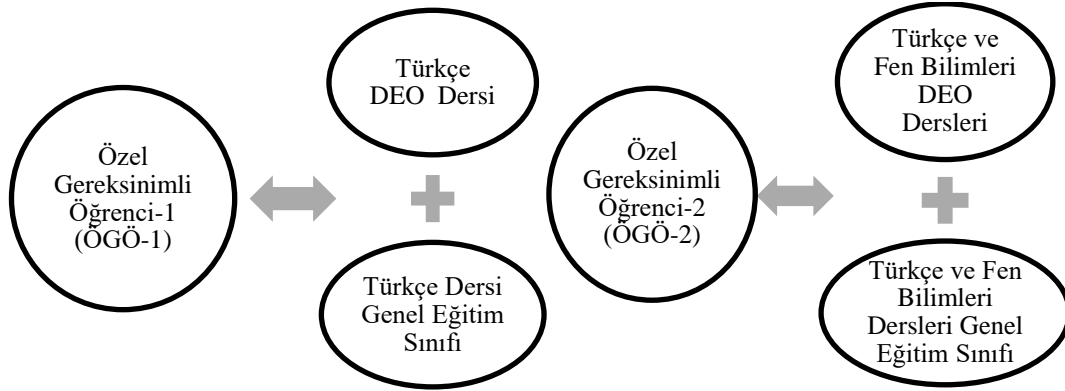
Özel Gereksinimli Öğrenci-1 (ÖGÖ-1)

Türkçe DEO Dersi

Türkçe Dersi Genel Eğitim Sınıfı

Özel Gereksinimli Öğrenci-2 (ÖGÖ-2)

Türkçe ve Fen Bilimleri DEO Dersleri

Türkçe ve Fen Bilimleri Dersleri Genel Eğitim Sınıfı